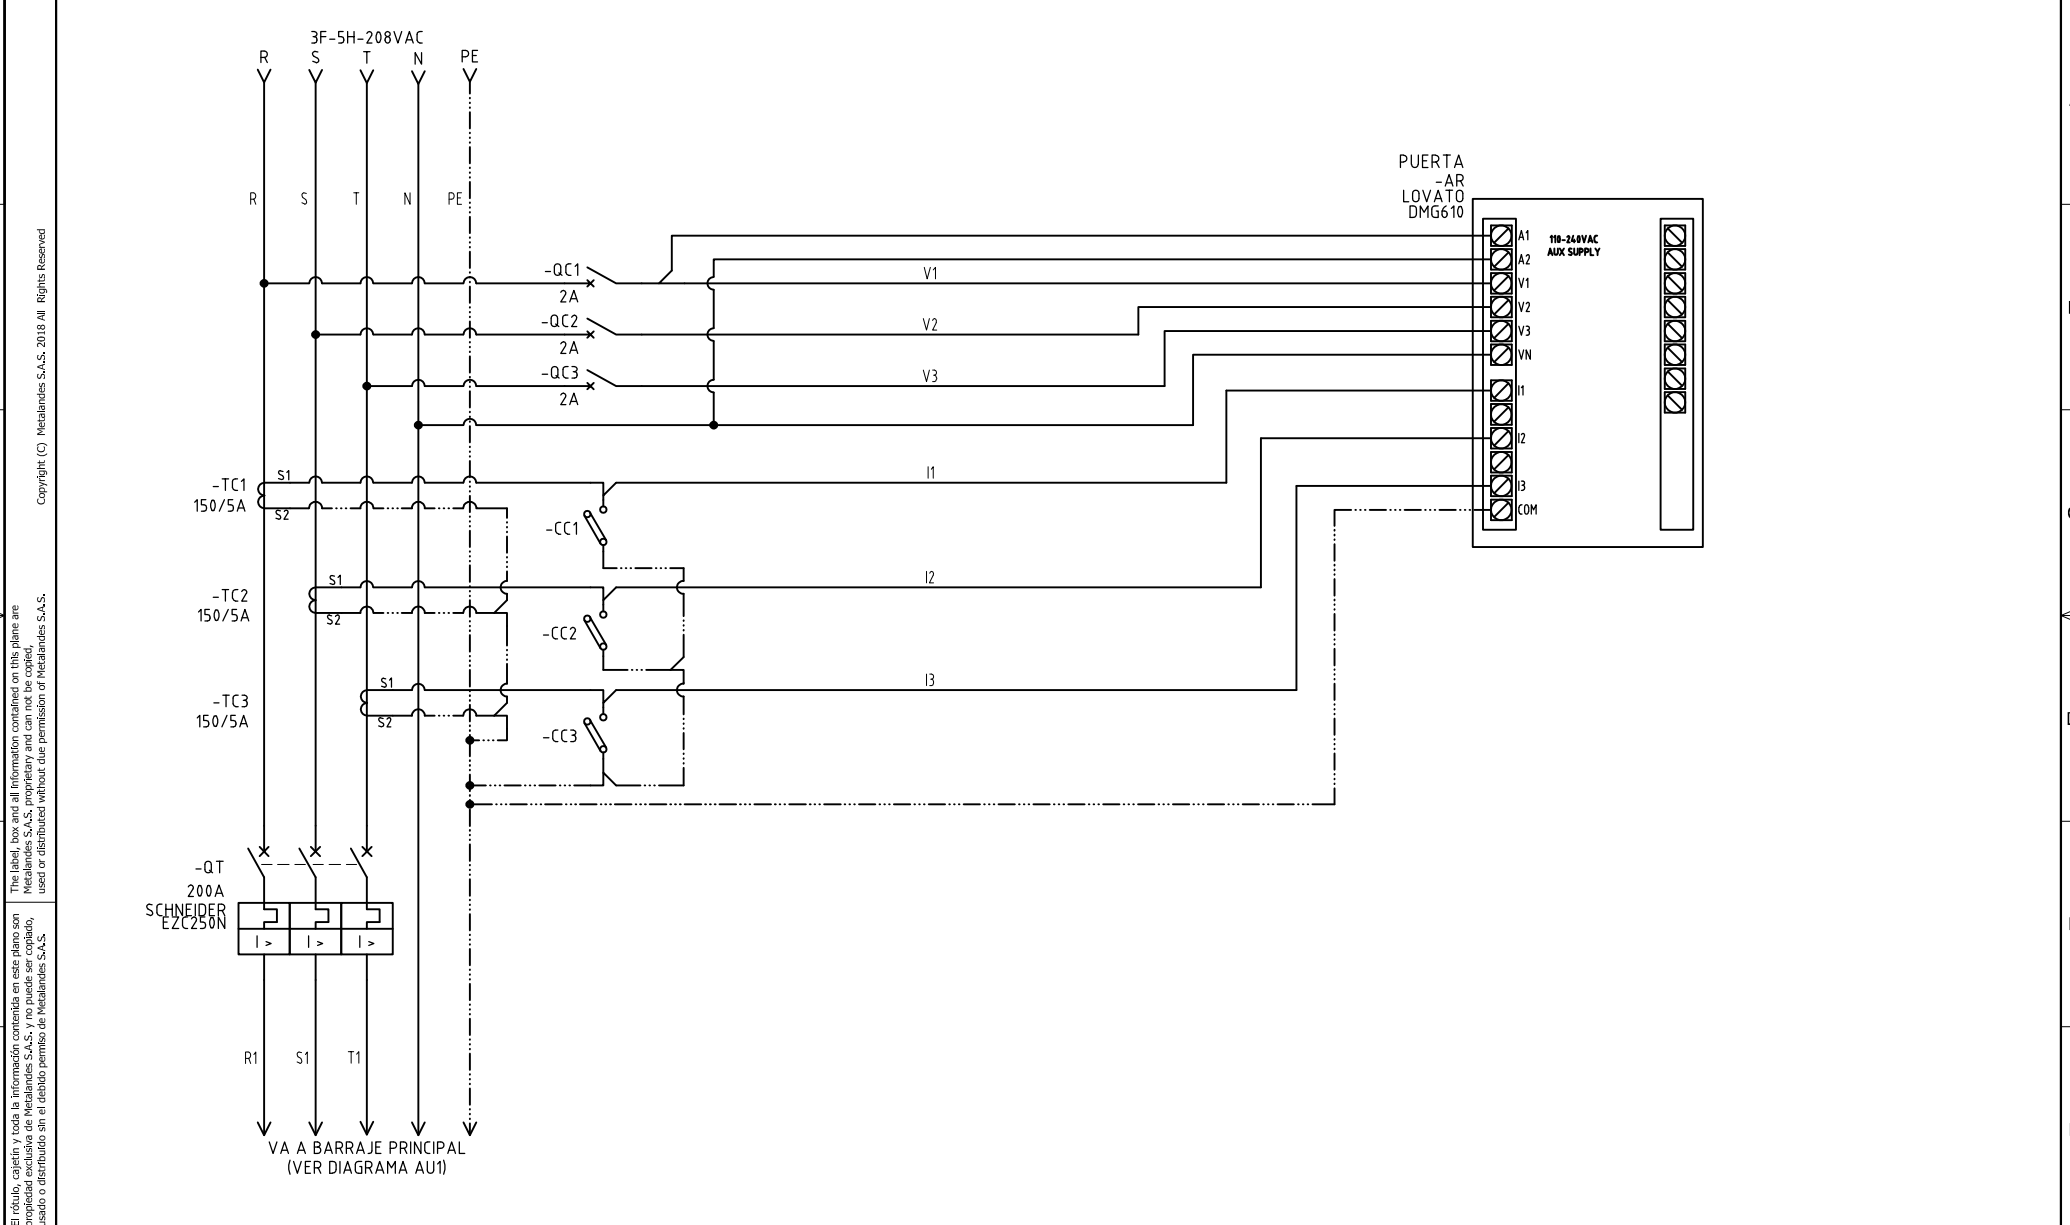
Copyright (C) Metalandes S.A.S. 2018 All Rights Reserved

The label, box and all information contained on this plane are Metalandes S.A.S. proprietary and can not be copied, used or distributed without due permission of Metalandes S.A.S.

El rótulo, cajetín y toda la información contenida en este plano son propiedad exclusiva de Metalandes S.A.S. y no puede ser copiado, usado o distribuido sin el debido permiso de Metalandes S.A.S.

3F-5H-208VAC
R S T N PE

R S T N PE

PUERTA
-AR
LOVATO
DMG610

A1
A2
V1
V2
V3
VN
I1
I2
I3
COM

118-240VAC
AUX SUPPLY

-QC1
2A
V1
-QC2
2A
V2
-QC3
2A
V3

-TC1
150/5A
S1
S2
I1
-CC1

-TC2
150/5A
S1
S2
I2
-CC2

-TC3
150/5A
S1
S2
I3
-CC3

-QT
200A
SCHNEIDER
EZC250N
I >
I >
I >

R1 S1 T1

VA A BARRAJE PRINCIPAL
(VER DIAGRAMA AU1)